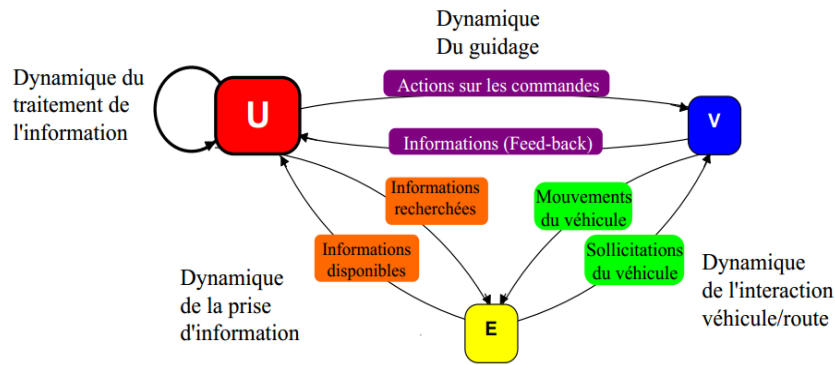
Dynamique
Du guidage

Dynamique du traitement de l'information

U

Actions sur les commandes

V

Informations (Feed-back)

Informations recherchées

Mouvements du véhicule

Informations disponibles

Sollicitations du véhicule

Dynamique de la prise d'information

Dynamique de l'interaction véhicule/route

E